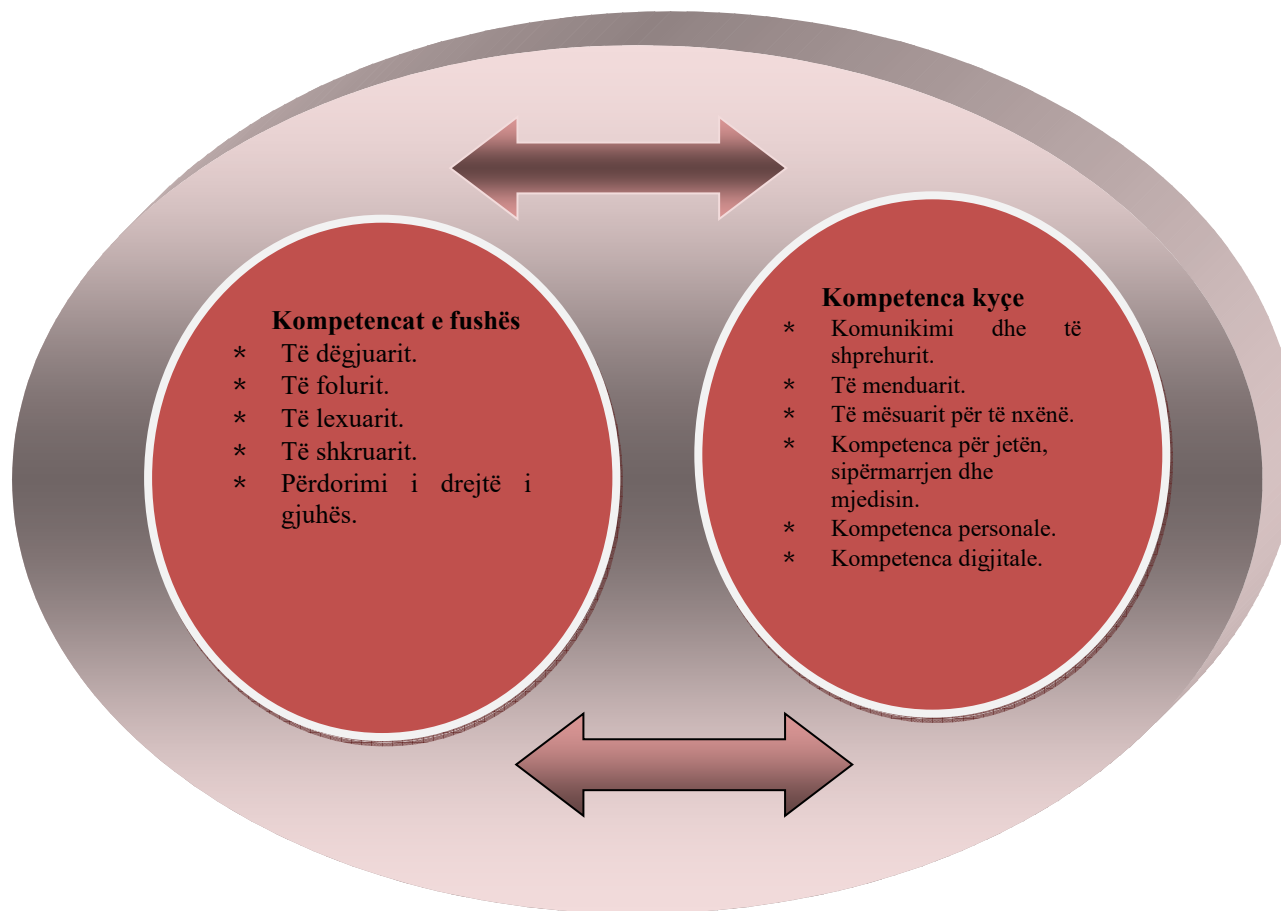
Kompetencat e fushës
* Të dëgjuarit.
* Të folurit.
* Të lexuarit.
* Të shkruarit.
* Përdorimi i drejtë i gjuhës.

Kompetenca kyçe
* Komunikimi dhe të shprehurit.
* Të menduarit.
* Të mësuarit për të nxënë.
* Kompetenca për jetën, sipërmarrjen dhe mjedisin.
* Kompetenca personale.
* Kompetenca digjitale.